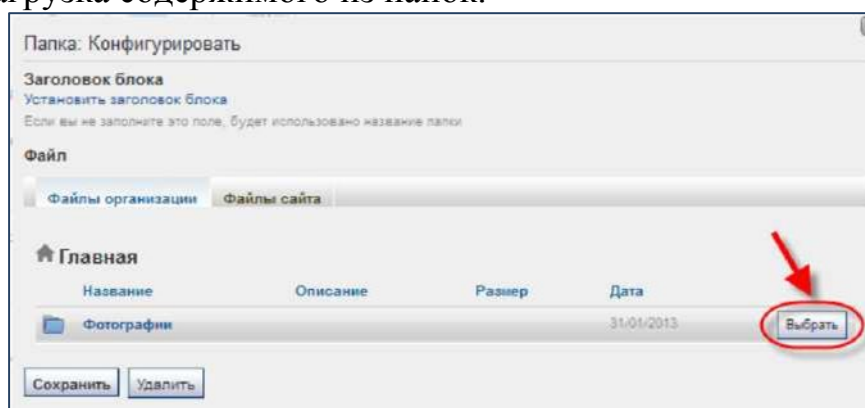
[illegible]грузка содержимого из папок.

Папка: Конфигурировать

Заголовок блока
Установить заголовок блока
Если вы не заполните это поле, будет использовано название папки

Файл

Файлы организации | Файлы сайта

Главная

| Название | Описание | Размер | Дата | |
|---|---|---|---|---|
| Фотографии | | | 31/01/2013 | Выбрать |

Сохранить | Удалить